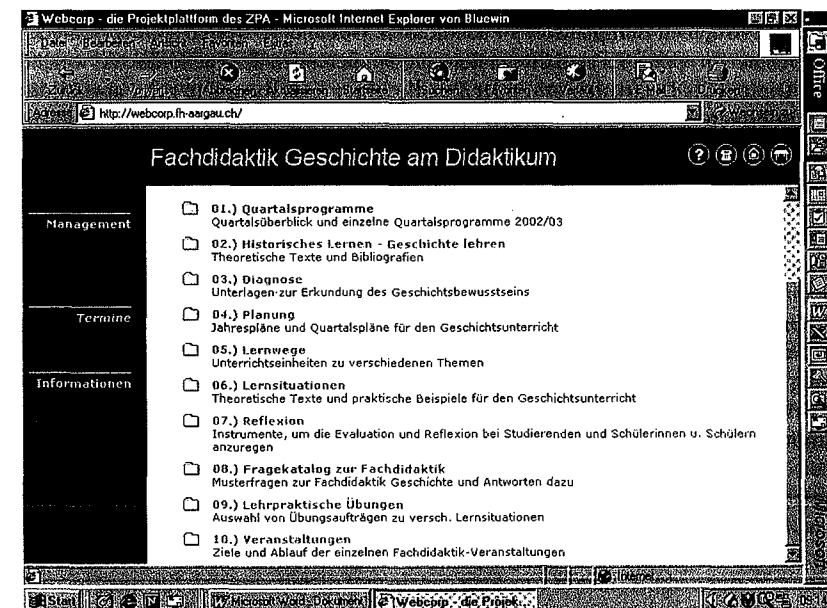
Webcorp - die Projektplattform des ZPA - Microsoft Internet Explorer von Bluewin

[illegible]

Adresse http://webcorp.fh-aargau.ch/

Office

Fachdidaktik Geschichte am Didaktikum

Management

Termine

Informationen

01.) Quartalsprogramme
Quartalsüberblick und einzelne Quartalsprogramme 2002/03

02.) Historisches Lernen - Geschichte lehren
Theoretische Texte und Bibliografien

03.) Diagnose
Unterlagen zur Erkundung des Geschichtsbewusstseins

04.) Planung
Jahrespläne und Quartalspläne für den Geschichtsunterricht

05.) Lernwege
Unterrichtseinheiten zu verschiedenen Themen

06.) Lernsituationen
Theoretische Texte und praktische Beispiele für den Geschichtsunterricht

07.) Reflexion
Instrumente, um die Evaluation und Reflexion bei Studierenden und Schülerinnen u. Schülern anzuregen

08.) Fragekatalog zur Fachdidaktik
Musterfragen zur Fachdidaktik Geschichte und Antworten dazu

09.) Lehrpraktische Übungen
Auswahl von Übungsaufträgen zu versch. Lernsituationen

10.) Veranstaltungen
Ziele und Ablauf der einzelnen Fachdidaktik-Veranstaltungen

Internet

Start | Microsoft Word - Dokument | Webcorp - die Projek...